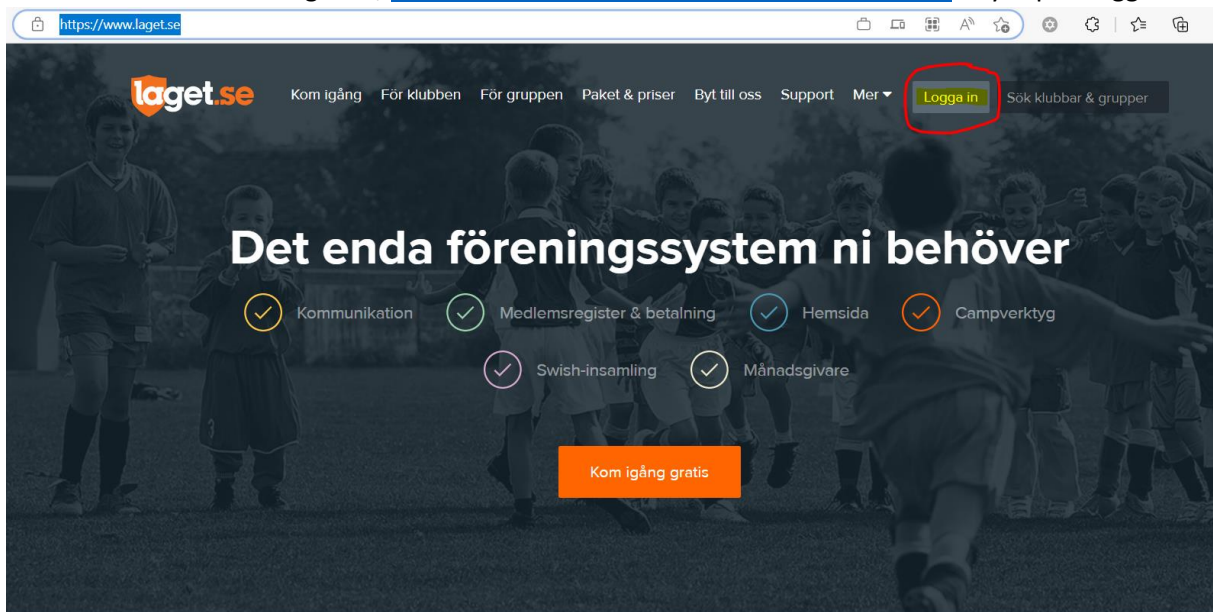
https://www.laget.se

laget.se

Kom igång För klubben För gruppen Paket & priser Byt till oss Support Mer

Logga in

Sök klubbar & grupper

Det enda föreningssystem ni behöver

Kommunikation Medlemsregister & betalning Hemsida Campverktyg

Swish-insamling Månadsgivare

Kom igång gratis